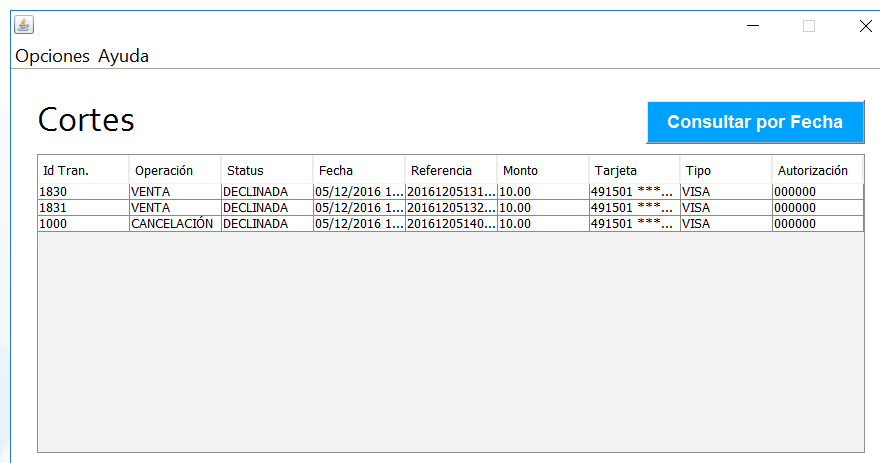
Opciones Ayuda

Cortes

Consultar por Fecha

| Id Tran. | Operación | Status | Fecha | Referencia | Monto | Tarjeta | Tipo | Autorización |
|---|---|---|---|---|---|---|---|---|
| 1830 | VENTA | DECLINADA | 05/12/2016 1... | 20161205131... | 10.00 | 491501 ***... | VISA | 000000 |
| 1831 | VENTA | DECLINADA | 05/12/2016 1... | 20161205132... | 10.00 | 491501 ***... | VISA | 000000 |
| 1000 | CANCELACIÓN | DECLINADA | 05/12/2016 1... | 20161205140... | 10.00 | 491501 ***... | VISA | 000000 |